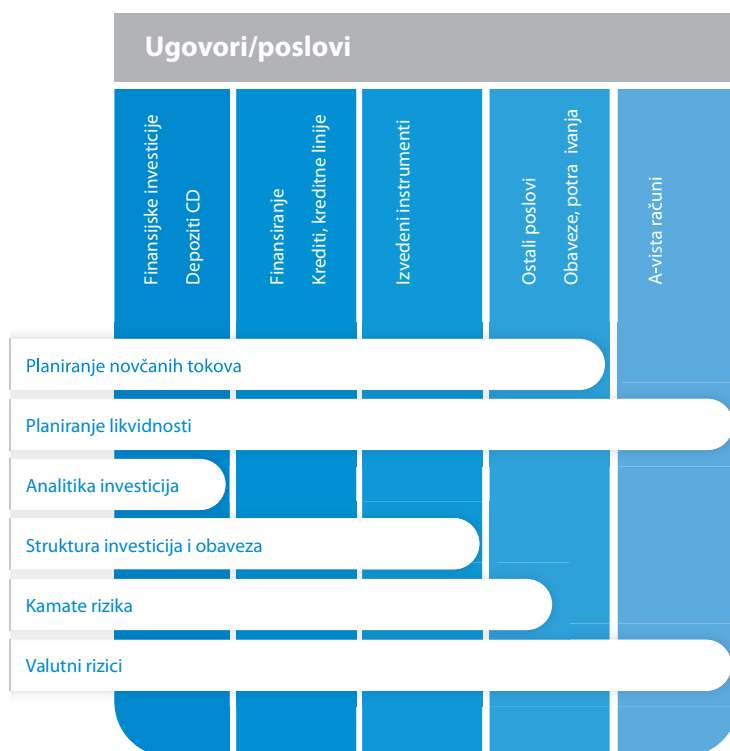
Ugovori/poslovi

Finansijske investicije
Depoziti CD

Finansiranje
Krediti, kreditne linije

Izvedeni instrumenti

Ostali poslovi
Obaveze, potra ivanja

A-vista računi

Planiranje novčanih tokova

Planiranje likvidnosti

Analitika investicija

Struktura investicija i obaveza

Kamate rizika

Valutni rizici